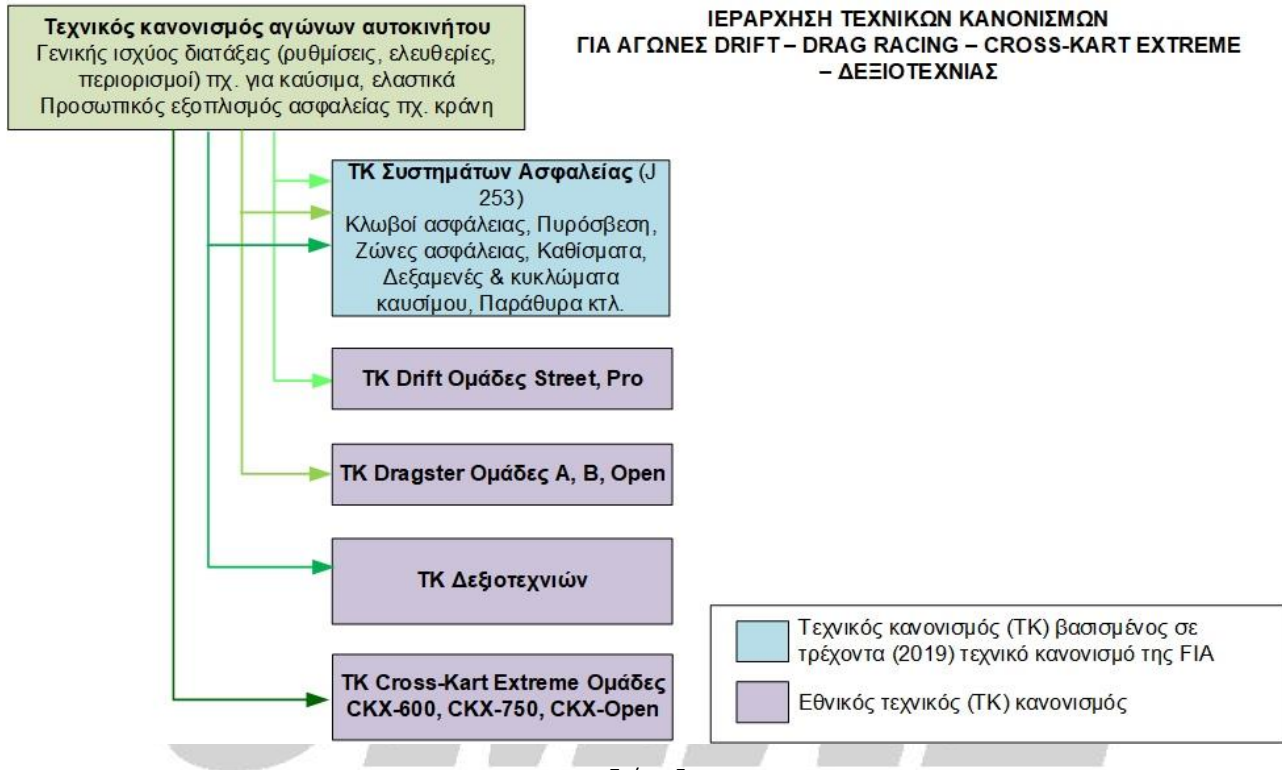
ΙΕΡΑΡΧΗΣΗ ΤΕΧΝΙΚΩΝ ΚΑΝΟΝΙΣΜΩΝ
ΓΙΑ ΑΓΩΝΕΣ DRIFT – DRAG RACING – CROSS-KART EXTREME – ΔΕΞΙΟΤΕΧΝΙΑΣ

Τεχνικός κανονισμός αγώνων αυτοκινήτου
Γενικής ισχύος διατάξεις (ρυθμίσεις, ελευθερίες, περιορισμοί) πχ. για καύσιμα, ελαστικά
Προσωπικός εξοπλισμός ασφαλείας πχ. κράνη

ΤΚ Συστημάτων Ασφαλείας (J 253)
Κλωβοί ασφάλειας, Πυρόσβεση, Ζώνες ασφάλειας, Καθίσματα, Δεξαμενές & κυκλώματα καυσίμου, Παράθυρα κτλ.

ΤΚ Drift Ομάδες Street, Pro

ΤΚ Dragster Ομάδες Α, Β, Open

ΤΚ Δεξιοτεχνιών

ΤΚ Cross-Kart Extreme Ομάδες CKX-600, CKX-750, CKX-Open

Τεχνικός κανονισμός (ΤΚ) βασισμένος σε τρέχοντα (2019) τεχνικό κανονισμό της FIA

Εθνικός τεχνικός (ΤΚ) κανονισμός